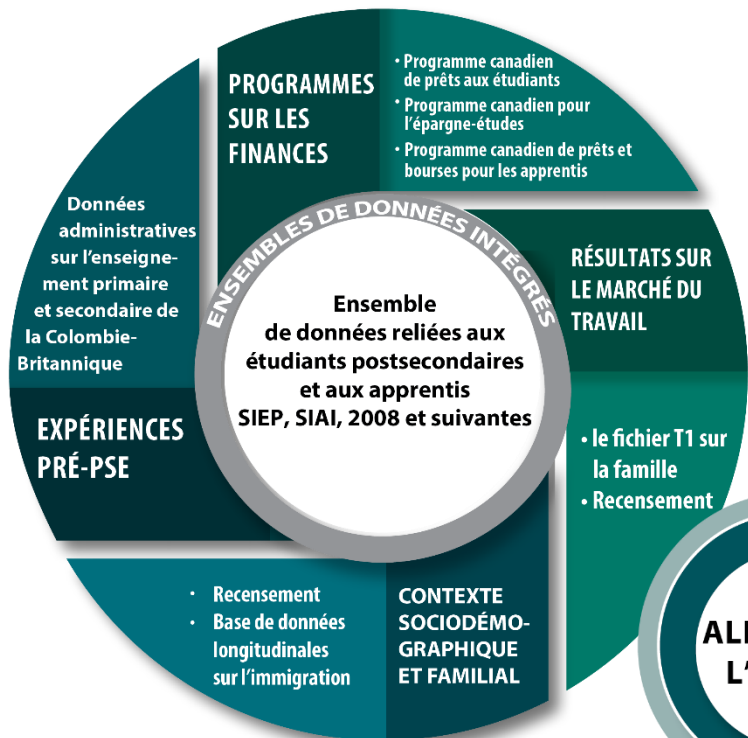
PROGRAMMES SUR LES FINANCES

• Programme canadien de prêts aux étudiants
• Programme canadien pour l'épargne-études
• Programme canadien de prêts et bourses pour les apprentis

Données administratives sur l'enseignement primaire et secondaire de la Colombie-Britannique

ENSEMBLES DE DONNÉES INTÉGRÉS

Ensemble de données reliées aux étudiants postsecondaires et aux apprentis SIEP, SIAI, 2008 et suivantes

RÉSULTATS SUR LE MARCHÉ DU TRAVAIL

EXPÉRIENCES PRÉ-PSE

• le fichier T1 sur la famille
• Recensement

• Recensement
• Base de données longitudinales sur l'immigration

CONTEXTE SOCIODÉMOGRAPHIQUE ET FAMILIAL

AL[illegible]
L'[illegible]